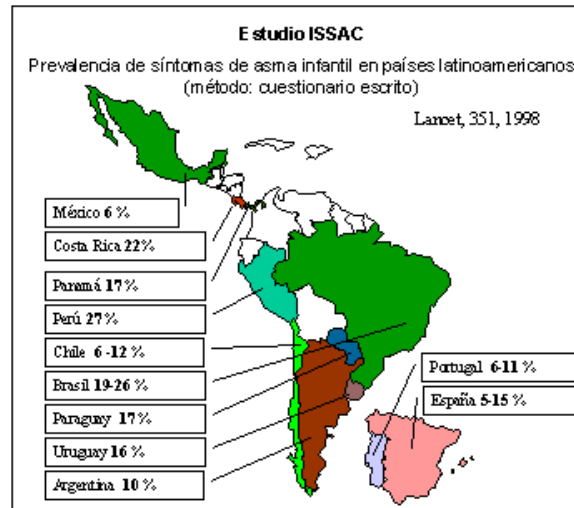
Estudio ISSAC

Prevalencia de síntomas de asma infantil en países latinoamericanos (método: cuestionario escrito)

Lancet, 351, 1998

México 6 %

Costa Rica 22%

Panamá 17 %

Perú 27 %

Chile 6 -12 %

Brasil 19-26 %

Paraguay 17 %

Uruguay 16 %

Argentina 10 %

Portugal 6-11 %

España 5-15 %